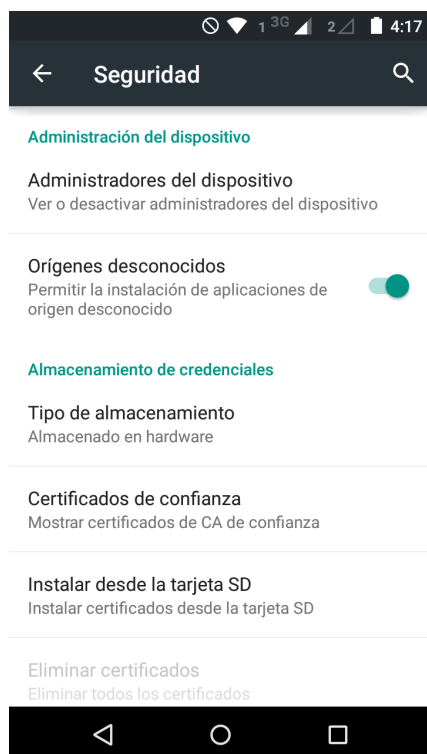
1 3G 2 4:17

Seguridad

Administración del dispositivo

Administradores del dispositivo
Ver o desactivar administradores del dispositivo

Orígenes desconocidos
Permitir la instalación de aplicaciones de origen desconocido

Almacenamiento de credenciales

Tipo de almacenamiento
Almacenado en hardware

Certificados de confianza
Mostrar certificados de CA de confianza

Instalar desde la tarjeta SD
Instalar certificados desde la tarjeta SD

Eliminar certificados
Eliminar todos los certificados